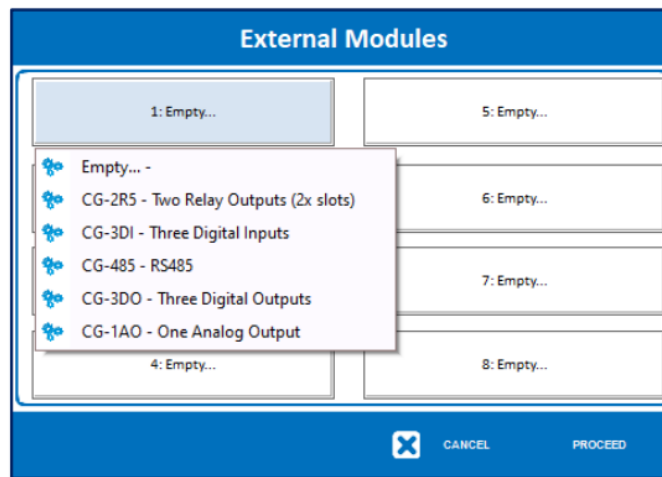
External Modules

1: Empty...

5: Empty...

Empty... -
CG-2R5 - Two Relay Outputs (2x slots)
CG-3DI - Three Digital Inputs
CG-485 - RS485
CG-3DO - Three Digital Outputs
CG-1AO - One Analog Output

6: Empty...

7: Empty...

4: Empty...

8: Empty...

CANCEL

PROCEED